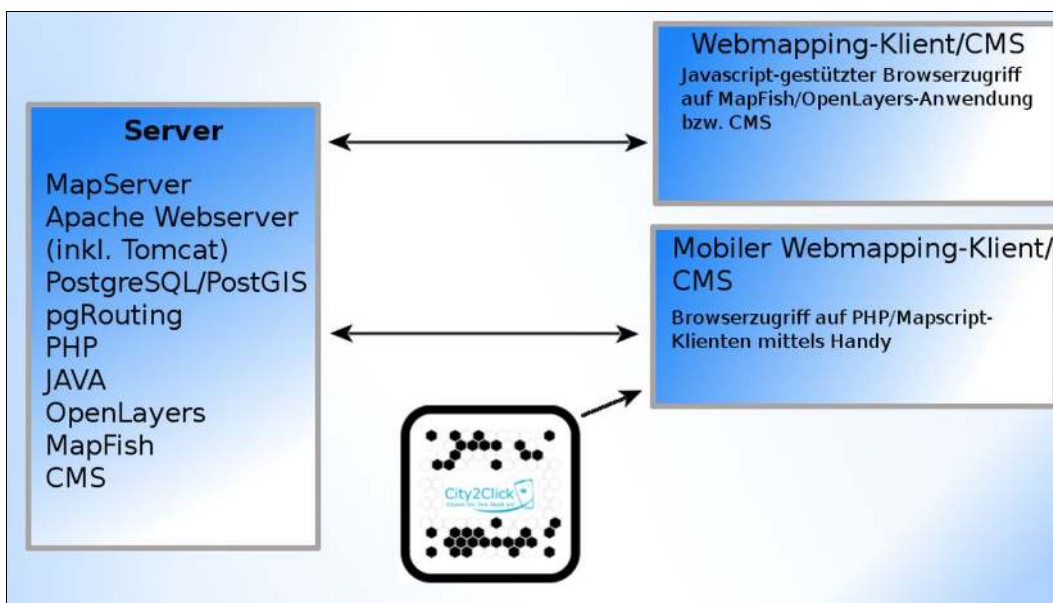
Server

MapServer
Apache Webserver
(inkl. Tomcat)
PostgreSQL/PostGIS
pgRouting
PHP
JAVA
OpenLayers
MapFish
CMS

Webmapping-Klient/CMS

Javascript-gestützter Browserzugriff auf MapFish/OpenLayers-Anwendung bzw. CMS

Mobiler Webmapping-Klient/ CMS

Browserzugriff auf PHP/Mapscript-Klienten mittels Handy

City2Click
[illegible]